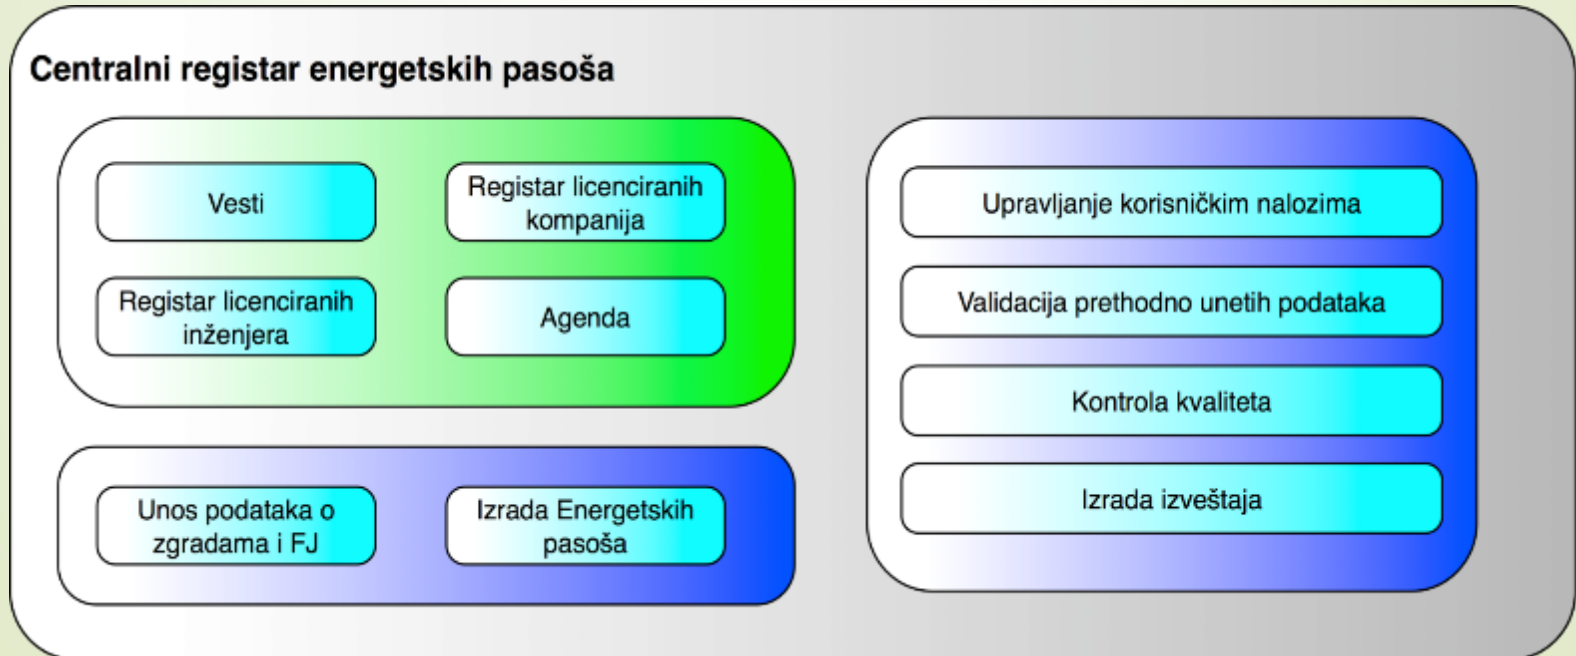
Centralni registar energetskih pasoša

Vesti

Registar licenciranih kompanija

Registar licenciranih inženjera

Agenda

Unos podataka o zgradama i FJ

Izrada Energetskih pasoša

Upravljanje korisničkim nalozima

Validacija prethodno unetih podataka

Kontrola kvaliteta

Izrada izveštaja